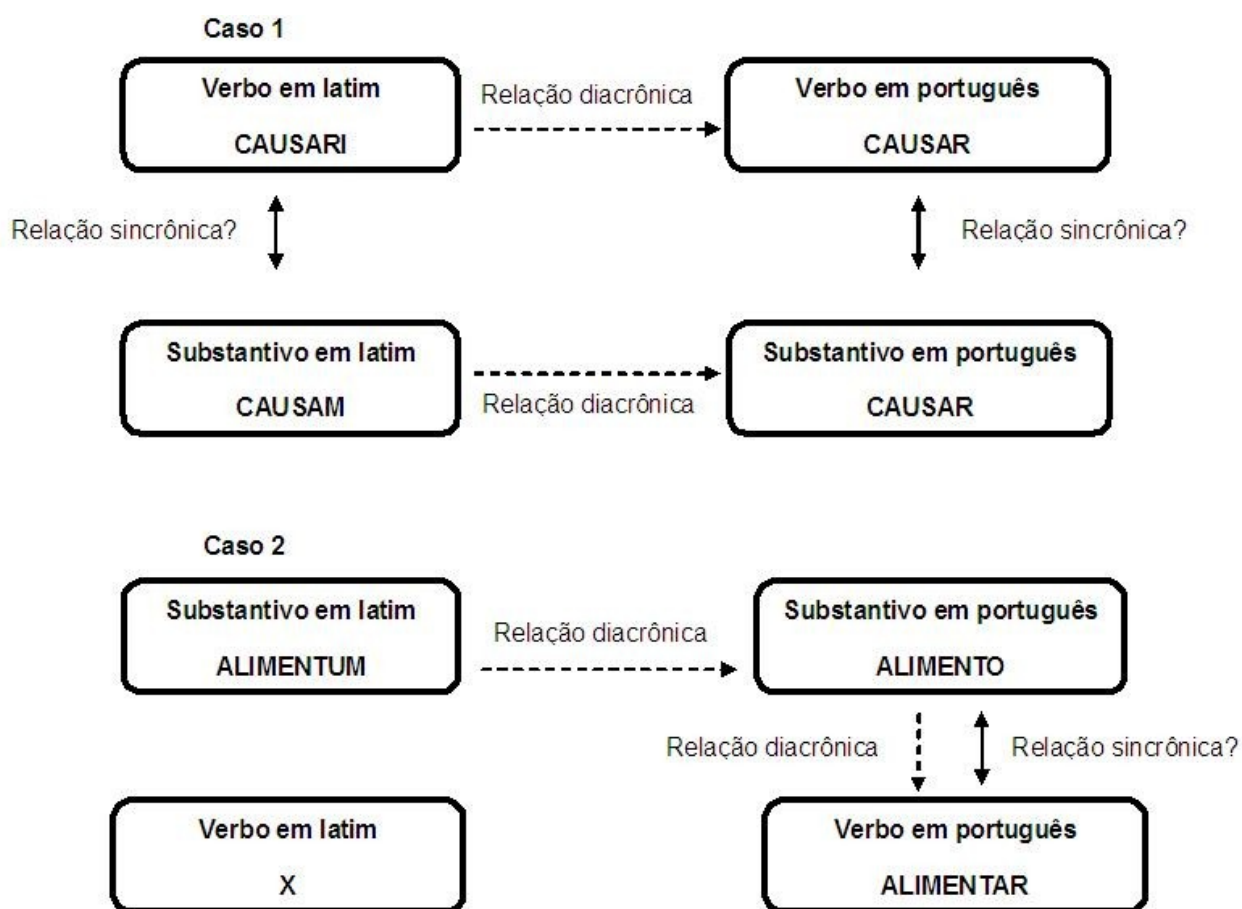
Caso 1

Verbo em latim
CAUSARI

Relação diacrônica

Verbo em português
CAUSAR

Relação sincrônica?

Relação sincrônica?

Substantivo em latim
CAUSAM

Relação diacrônica

Substantivo em português
CAUSAR

Caso 2

Substantivo em latim
ALIMENTUM

Relação diacrônica

Substantivo em português
ALIMENTO

Relação diacrônica

Relação sincrônica?

Verbo em latim
X

Verbo em português
ALIMENTAR